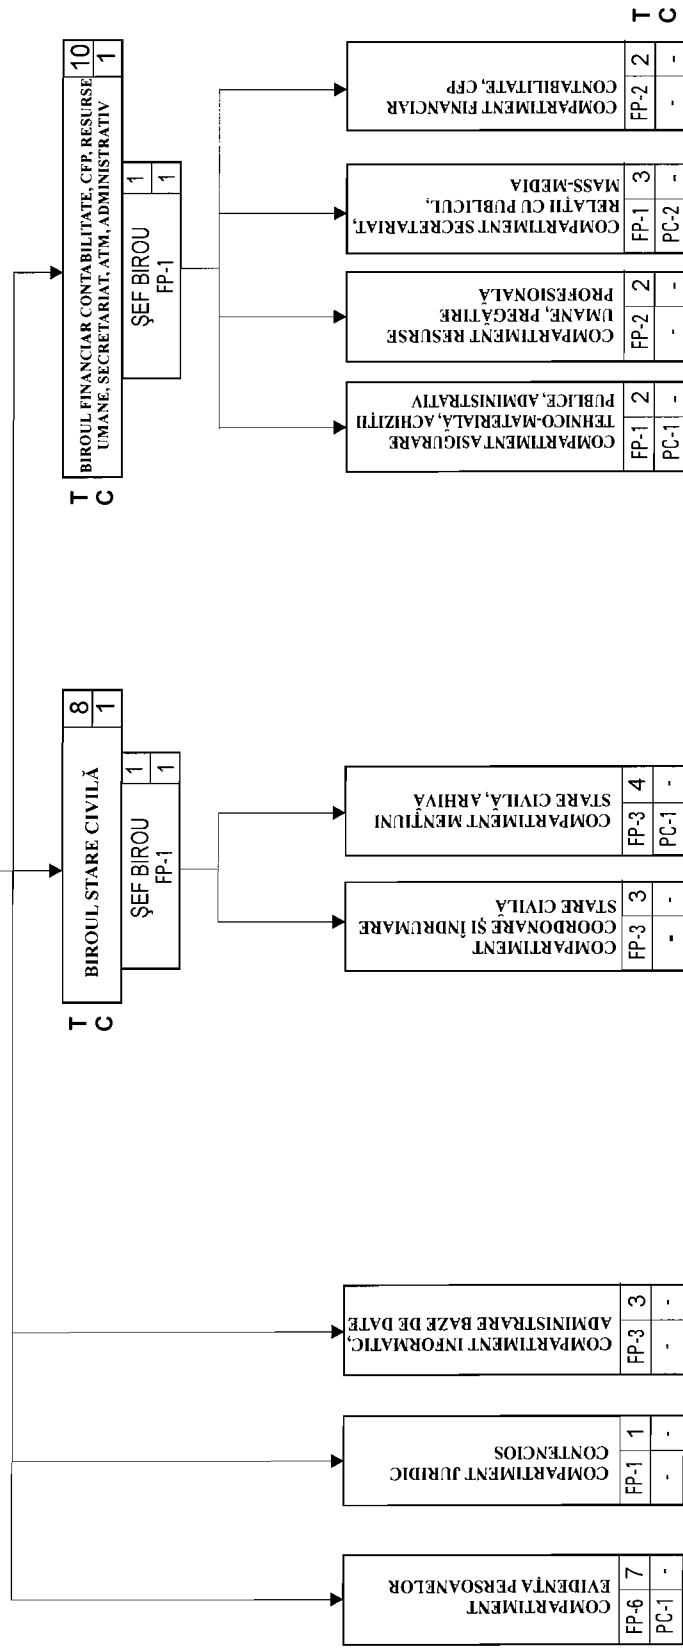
BIROUL FINANCIAR CONTABILITATE, CFP, RESURSE UMANE, SECRETARIAT, ATM, ADMINISTRATIV
T 10
C 1

ŞEF BIROU
FP-1
1
1

COMPARTIMENT ASIGURARE TEHNICO-MATERIALĂ, ACHIZIŢII PUBLICE, ADMINISTRATIV
FP-1 2
PC-1 -

COMPARTIMENT RESURSE UMANE, PREGĂTIRE PROFESIONALĂ
FP-2 2
- -

COMPARTIMENT SECRETARIAT, RELAŢII CU PUBLICUL, MASS-MEDIA
FP-1 3
PC-2 -

COMPARTIMENT FINANCIAR CONTABILITATE, CFP
FP-2 2
- -

T
C

BIROUL STARE CIVILĂ
T 8
C 1

ŞEF BIROU
FP-1
1
1

COMPARTIMENT COORDONARE ŞI ÎNDRUMARE STARE CIVILĂ
FP-3 3
- -

COMPARTIMENT MENŢIUNI STARE CIVILĂ, ARHIVĂ
FP-3 4
PC-1 -

COMPARTIMENT EVIDENŢA PERSOANELOR
FP-6 7
PC-1 -

COMPARTIMENT JURIDIC CONTENCIOS
FP-1 1
- -

COMPARTIMENT INFORMATIC, ADMINISTRARE BAZE DE DATE
FP-3 3
- -